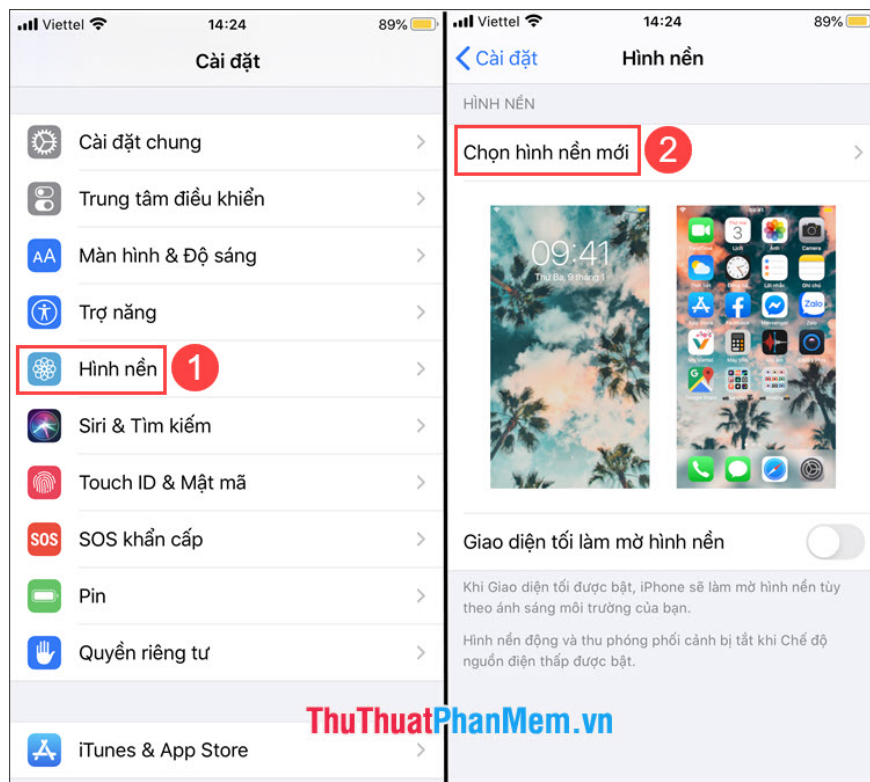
Viettel 14:24 89%

Cài đặt

Cài đặt chung

Trung tâm điều khiển

Màn hình & Độ sáng

Trợ năng

Hình nền

1

Siri & Tìm kiếm

Touch ID & Mật mã

SOS khẩn cấp

Pin

Quyền riêng tư

iTunes & App Store

Viettel 14:24 89%

Cài đặt

Hình nền

HÌNH NỀN

Chọn hình nền mới

2

09:41

Thứ Ba, 9 tháng 1

Giao diện tối làm mờ hình nền

Khi Giao diện tối được bật, iPhone sẽ làm mờ hình nền tùy theo ánh sáng môi trường của bạn.

Hình nền động và thu phóng phối cảnh bị tắt khi Chế độ nguồn điện thấp được bật.

ThuThuatPhanMem.vn